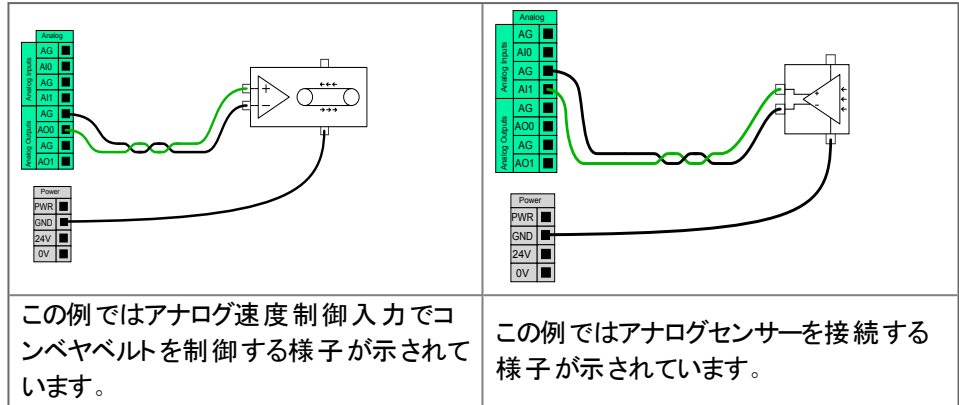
Analog

AG
AI0
AG
AI1
AG
AO0
AG
AO1

Analog Inputs
Analog Outputs

+
−

Power
PWR
GND
24V
0V

Analog

AG
AI0
AG
AI1
AG
AO0
AG
AO1

Analog Inputs
Analog Outputs

+
−

Power
PWR
GND
24V
0V

| この例ではアナログ速度制御入力でコンベヤベルトを制御する様子が示されています。 | この例ではアナログセンサーを接続する様子が示されています。 |
|---|---|